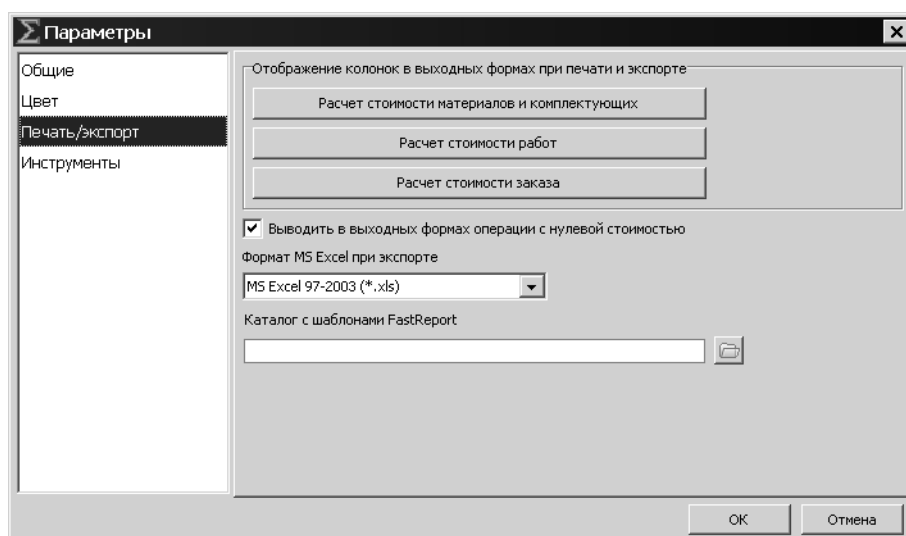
$\Sigma$ Параметры

Общие
Цвет
Печать/экспорт
Инструменты

Отображение колонок в выходных формах при печати и экспорте

Расчет стоимости материалов и комплектующих

Расчет стоимости работ

Расчет стоимости заказа

Выводить в выходных формах операции с нулевой стоимостью

Формат MS Excel при экспорте

MS Excel 97-2003 (*.xls)

Каталог с шаблонами FastReport

OK

Отмена